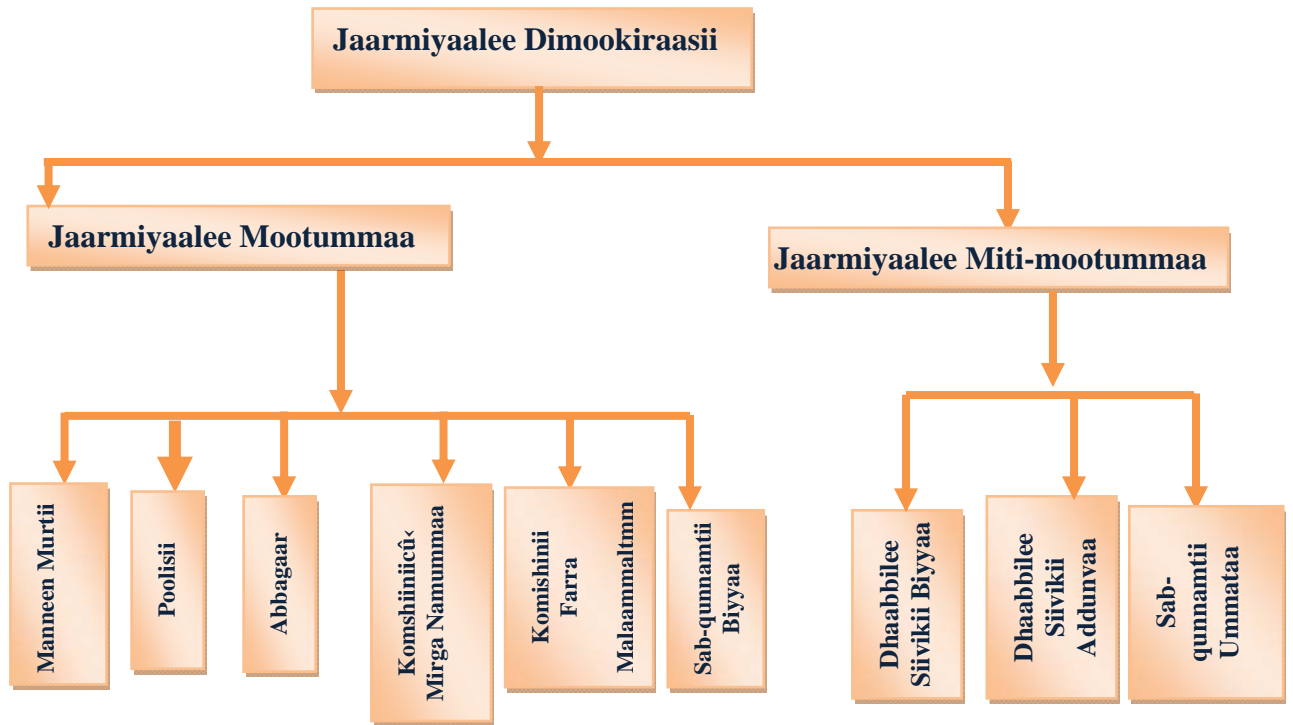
Jaarmiyaalee Dimookiraasii

Jaarmiyaalee Mootummaa

Jaarmiyaalee Miti-mootummaa

Manneen Murtii

Poolisii

Abbagaar

Komshiinicû‹ Mirga Namummaa

Komishinii Farra Malaammaltmm

Sab-qunnamtii Biyyaa

Dhaabbilee Siivikii Biyyaa

Dhaabbilee Siivikii Addunyaa

Sab-qunnamtii Ummataa